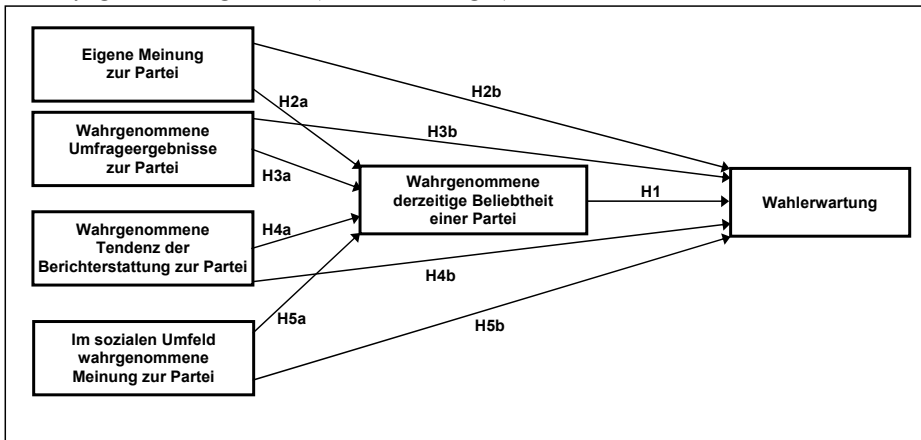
Eigene Meinung zur Partei

Wahrgenommene Umfrageergebnisse zur Partei

Wahrgenommene Tendenz der Berichterstattung zur Partei

Im sozialen Umfeld wahrgenommene Meinung zur Partei

H2a

H2b

H3b

H3a

H4a

H4b

H5a

H5b

Wahrgenommene derzeitige Beliebtheit einer Partei

H1

Wahlerwartung